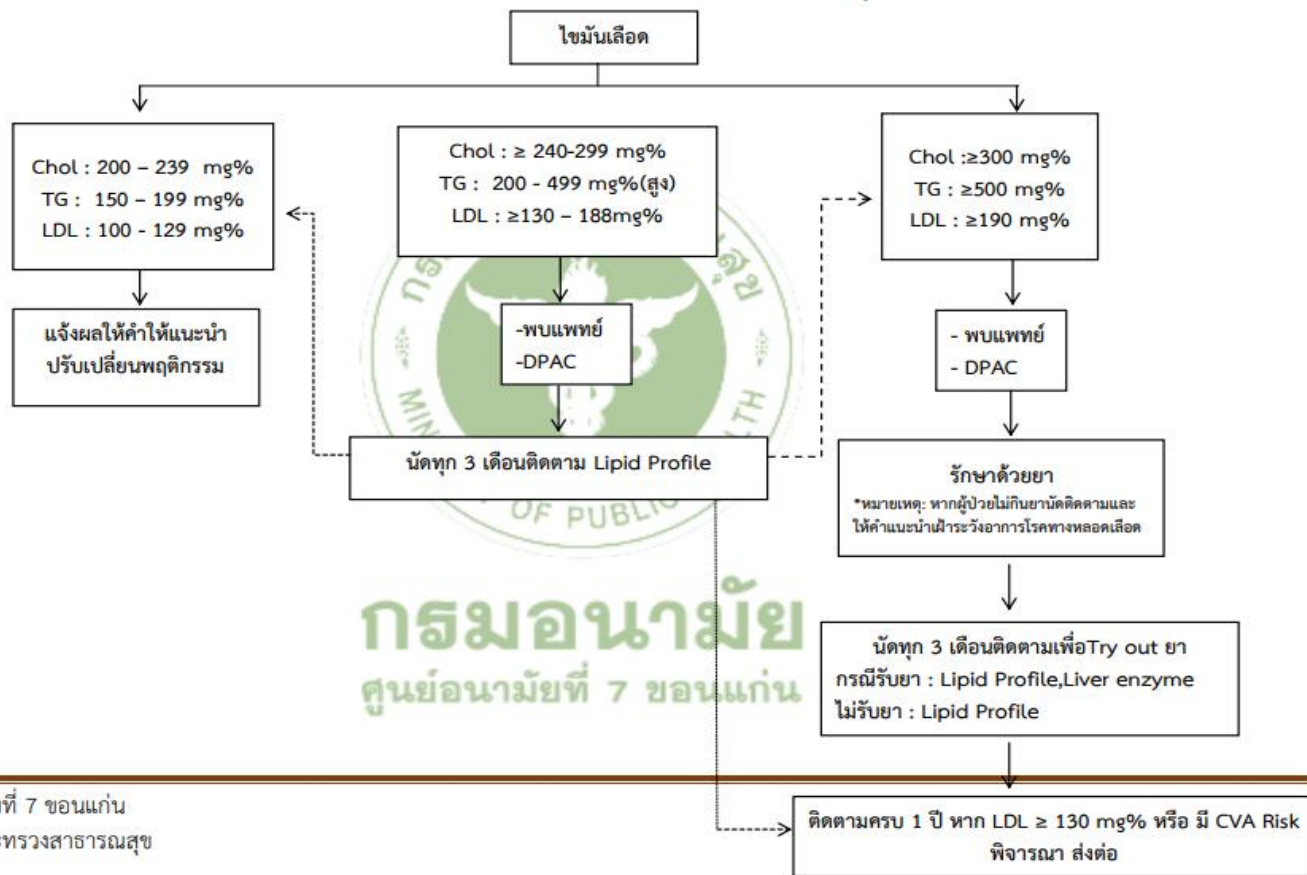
ไขมันเลือด

Chol : 200 – 239 mg%
TG : 150 – 199 mg%
LDL : 100 - 129 mg%

แจ้งผลให้คำให้แนะนำปรับเปลี่ยนพฤติกรรม

Chol : ≥ 240-299 mg%
TG : 200 - 499 mg%(สูง)
LDL : ≥130 – 188mg%

-พบแพทย์
-DPAC

นัดทุก 3 เดือนติดตาม Lipid Profile

Chol :≥300 mg%
TG : ≥500 mg%
LDL : ≥190 mg%

- พบแพทย์
- DPAC

รักษาด้วยยา
*หมายเหตุ: หากผู้ป่วยไม่กินยานัดติดตามและให้คำแนะนำเฝ้าระวังอาการโรคทางหลอดเลือด

นัดทุก 3 เดือนติดตามเพื่อTry out ยา
กรณีรับยา : Lipid Profile,Liver enzyme
ไม่รับยา : Lipid Profile

ติดตามครบ 1 ปี หาก LDL ≥ 130 mg% หรือ มี CVA Risk พิจารณา ส่งต่อ

กรมอนามัย
ศูนย์อนามัยที่ 7 ขอนแก่น
MINISTRY OF PUBLIC HEALTH

ที่ 7 ขอนแก่น
ะทรวงสาธารณสุข